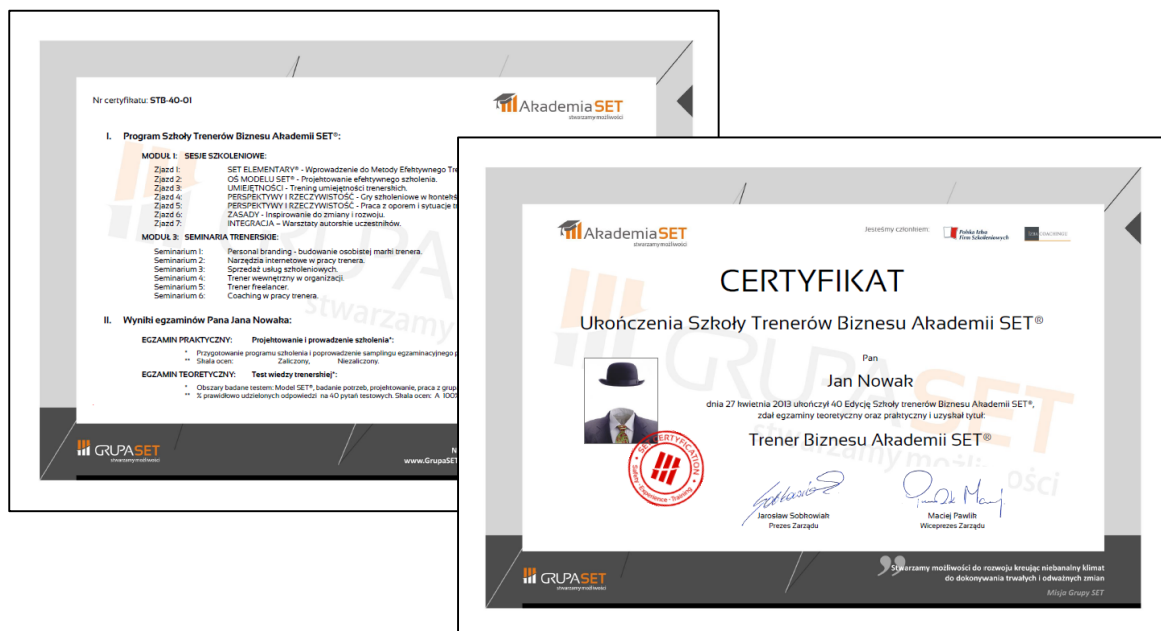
Nr certyfikatu: STB-40-01

AkademiaSET
stwarzamy możliwości

I. Program Szkoły Trenerów Biznesu Akademii SET®:

MODUŁ I: SESJE SZKOLENIOWE:

Zjazd 1: SET ELEMENTARY® - Wprowadzenie do Metody Efektywnego Tre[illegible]
Zjazd 2: OŚ MODELU SET® - Projektowanie efektywnego szkolenia.
Zjazd 3: UMIEJĘTNOŚCI - Trening umiejętności trenerskich.
Zjazd 4: PERSPEKTYWY I RZECZYWISTOŚĆ - Gry szkoleniowe w kontekś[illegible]
Zjazd 5: PERSPEKTYWY I RZECZYWISTOŚĆ - Praca z oporem i sytuacje t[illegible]
Zjazd 6: ZASADY - Inspirowanie do zmiany i rozwoju.
Zjazd 7: INTEGRACJA – Warsztaty autorskie uczestników.

MODUŁ 3: SEMINARIA TRENERSKIE:

Seminarium 1: Personal branding - budowanie osobistej marki trenera.
Seminarium 2: Narzędzia internetowe w pracy trenera.
Seminarium 3: Sprzedaż usług szkoleniowych.
Seminarium 4: Trener wewnętrzny w organizacji.
Seminarium 5: Trener freelancer.
Seminarium 6: Coaching w pracy trenera.

II. Wyniki egzaminów Pana Jana Nowaka:

EGZAMIN PRAKTYCZNY: Projektowanie i prowadzenie szkolenia*:
* Przygotowanie programu szkolenia i poprowadzenie samplingu egzaminacyjnego p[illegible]
** Skala ocen: Zaliczony, Niezaliczony.

EGZAMIN TEORETYCZNY: Test wiedzy trenerskiej*:
* Obszary badane testem: Model SET®, badanie potrzeb, projektowanie, praca z grup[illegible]
** % prawidłowo udzielonych odpowiedzi na 40 pytań testowych. Skala ocen: A 100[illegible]

GRUPASET
stwarzamy możliwości
N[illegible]
www.GrupaSET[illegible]

AkademiaSET
stwarzamy możliwości

Jesteśmy członkiem:
Polska Izba Firm Szkoleniowych
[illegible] COACHING

CERTYFIKAT

Ukończenia Szkoły Trenerów Biznesu Akademii SET®

Pan

Jan Nowak

dnia 27 kwietnia 2013 ukończył 40 Edycję Szkoły trenerów Biznesu Akademii SET®, zdał egzaminy teoretyczny oraz praktyczny i uzyskał tytuł:

Trener Biznesu Akademii SET®

SET CERTYFIKATION
Safety Experience Training

Jarosław Sobkowiak
Prezes Zarządu

Maciej Pawlik
Wiceprezes Zarządu

GRUPASET
stwarzamy możliwości

Stwarzamy możliwości do rozwoju kreując niebanalny klimat do dokonywania trwałych i odważnych zmian
Misja Grupy SET